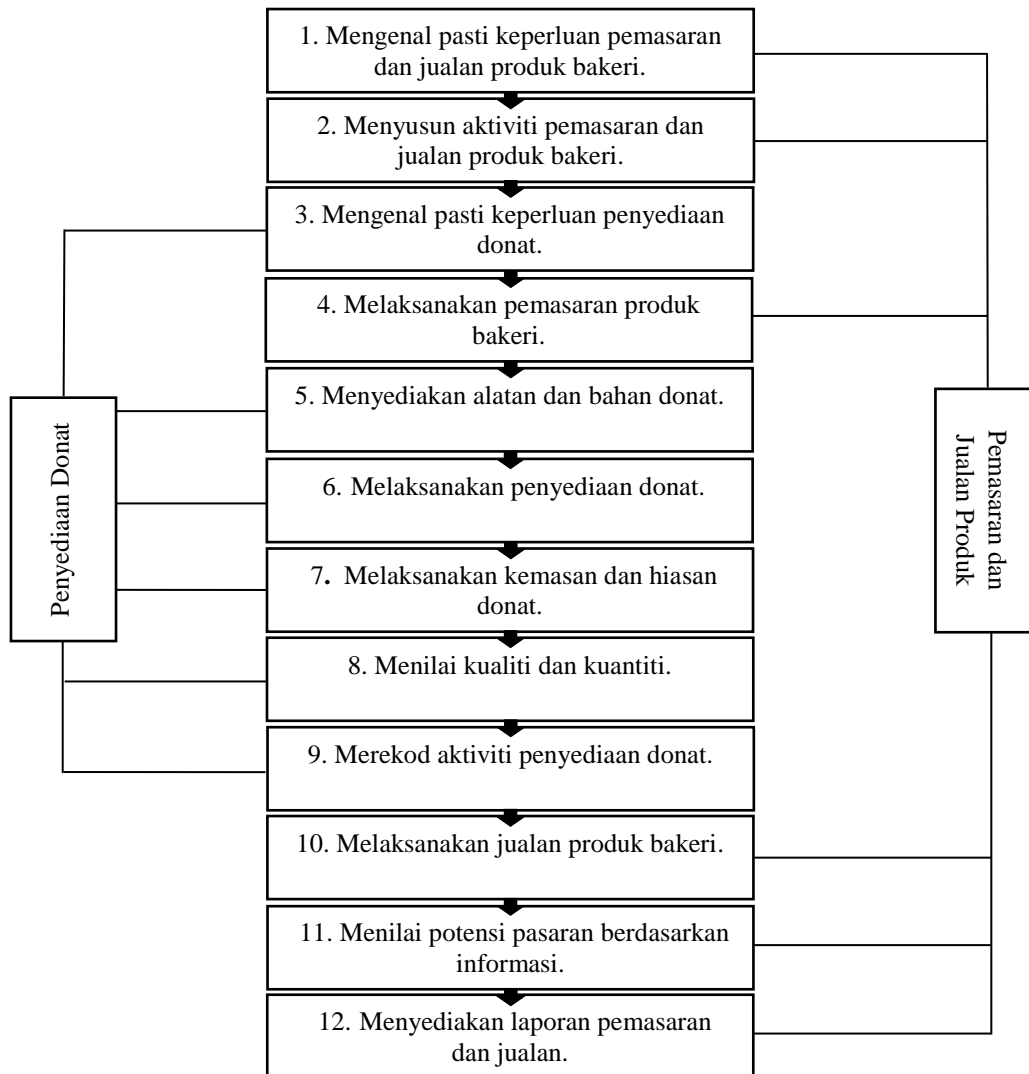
1. Mengenal pasti keperluan pemasaran dan jualan produk bakeri.

2. Menyusun aktiviti pemasaran dan jualan produk bakeri.

3. Mengenal pasti keperluan penyediaan donat.

4. Melaksanakan pemasaran produk bakeri.

5. Menyediakan alatan dan bahan donat.

6. Melaksanakan penyediaan donat.

7. Melaksanakan kemasan dan hiasan donat.

8. Menilai kualiti dan kuantiti.

9. Merekod aktiviti penyediaan donat.

10. Melaksanakan jualan produk bakeri.

11. Menilai potensi pasaran berdasarkan informasi.

12. Menyediakan laporan pemasaran dan jualan.

Penyediaan Donat

Pemasaran dan Jualan Produk